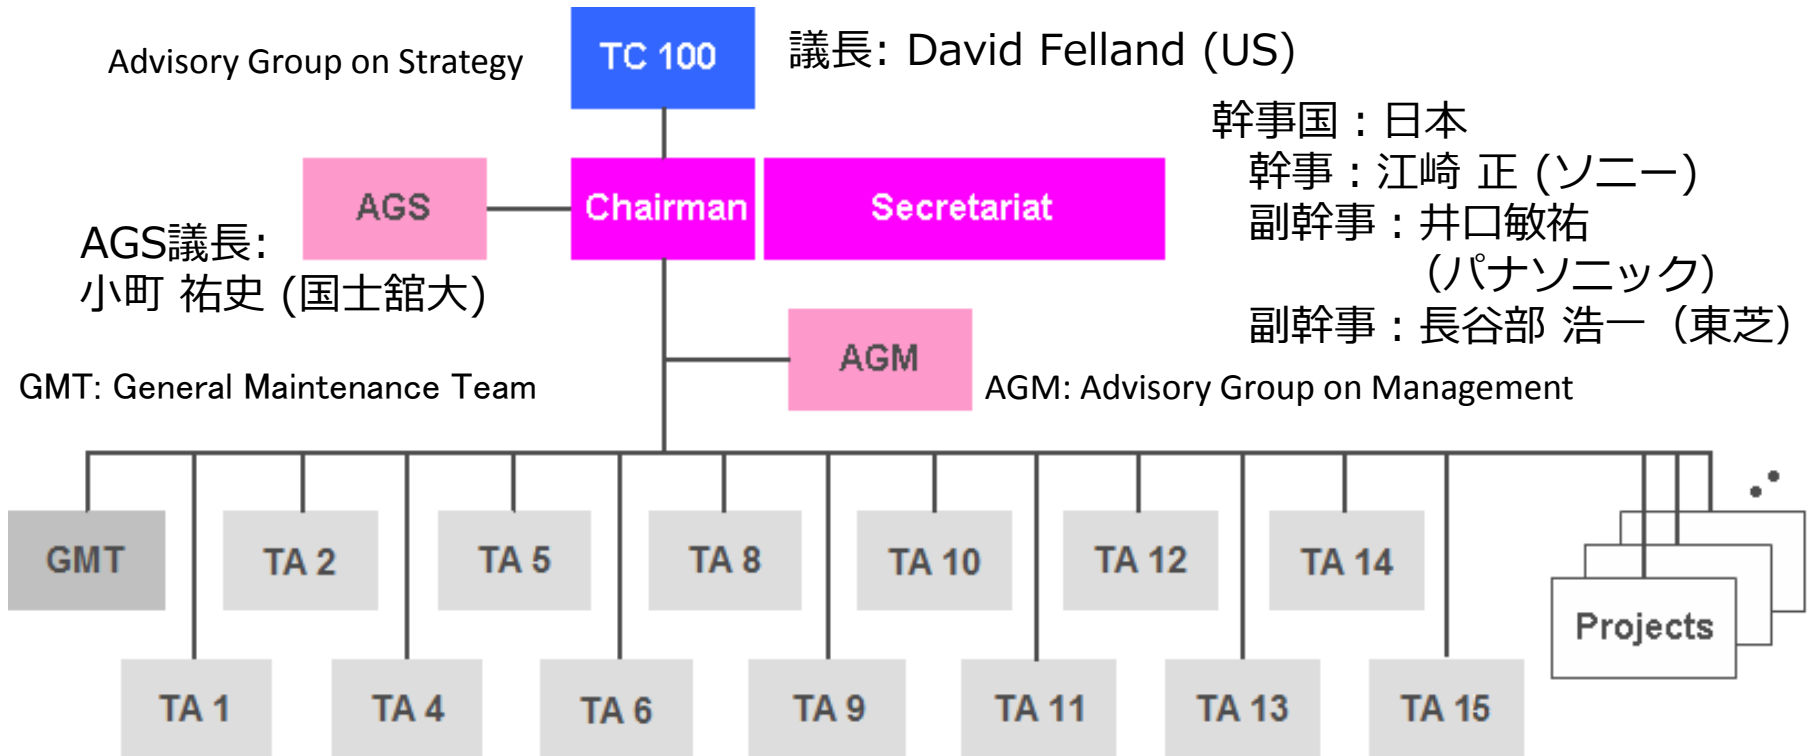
Advisory Group on Strategy

TC 100

議長: David Felland (US)

幹事国：日本
幹事：江崎 正 (ソニー)
副幹事：井口敏祐
(パナソニック)
副幹事：長谷部 浩一（東芝）

AGS

Chairman

Secretariat

AGS議長:
小町 祐史 (国士舘大)

AGM

GMT: General Maintenance Team

AGM: Advisory Group on Management

GMT

TA 2

TA 5

TA 8

TA 10

TA 12

TA 14

Projects

TA 1

TA 4

TA 6

TA 9

TA 11

TA 13

TA 15